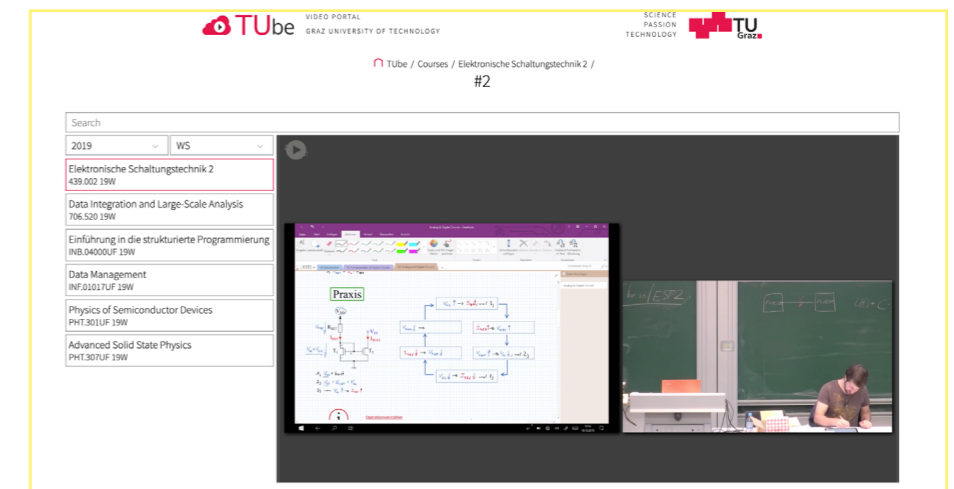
TUbe VIDEO PORTAL GRAZ UNIVERSITY OF TECHNOLOGY

SCIENCE PASSION TECHNOLOGY TU Graz

TUbe / Courses / Elektronische Schaltungstechnik 2 /

#2

Search

2019

WS

Elektronische Schaltungstechnik 2
439.002 19W

Data Integration and Large-Scale Analysis
706.520 19W

Einführung in die strukturierte Programmierung
INB.04000UF 19W

Data Management
INF.01017UF 19W

Physics of Semiconductor Devices
PHT.301UF 19W

Advanced Solid State Physics
PHT.307UF 19W

Praxis

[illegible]